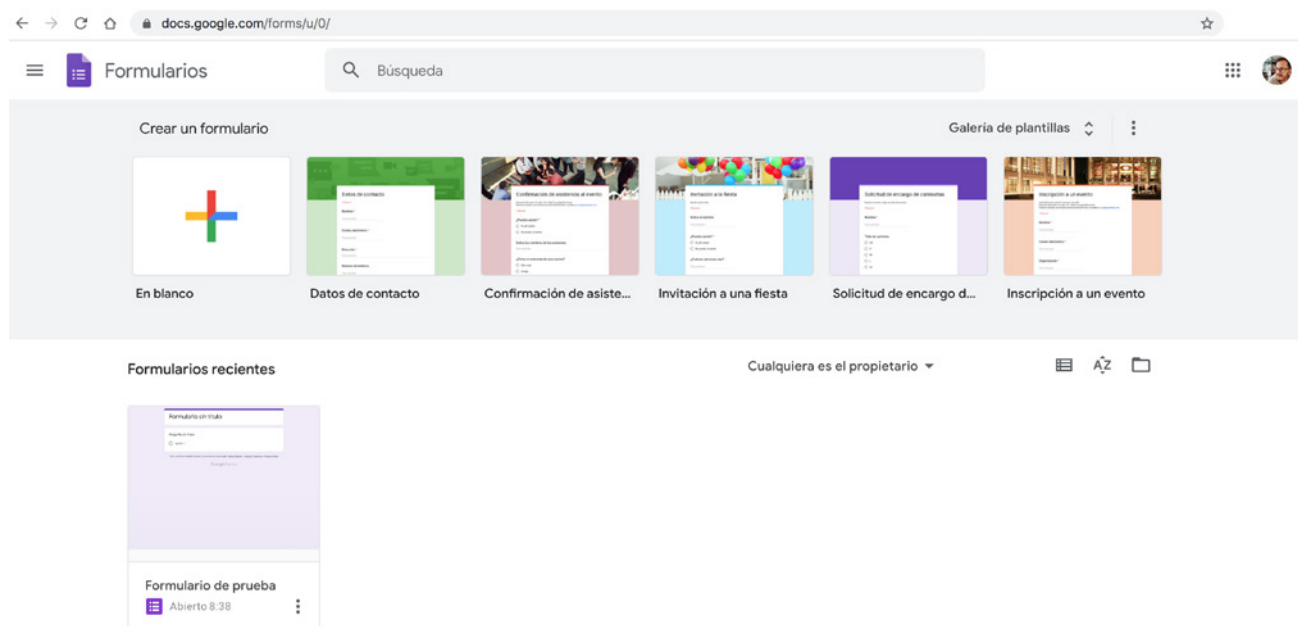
docs.google.com/forms/u/0/

Formularios

Búsqueda

Crear un formulario

Galería de plantillas

En blanco

Datos de contacto

Confirmación de asiste...

Invitación a una fiesta

Solicitud de encargo d...

Inscripción a un evento

Formularios recientes

Cualquiera es el propietario

Formulario de prueba

Abierto 8:38